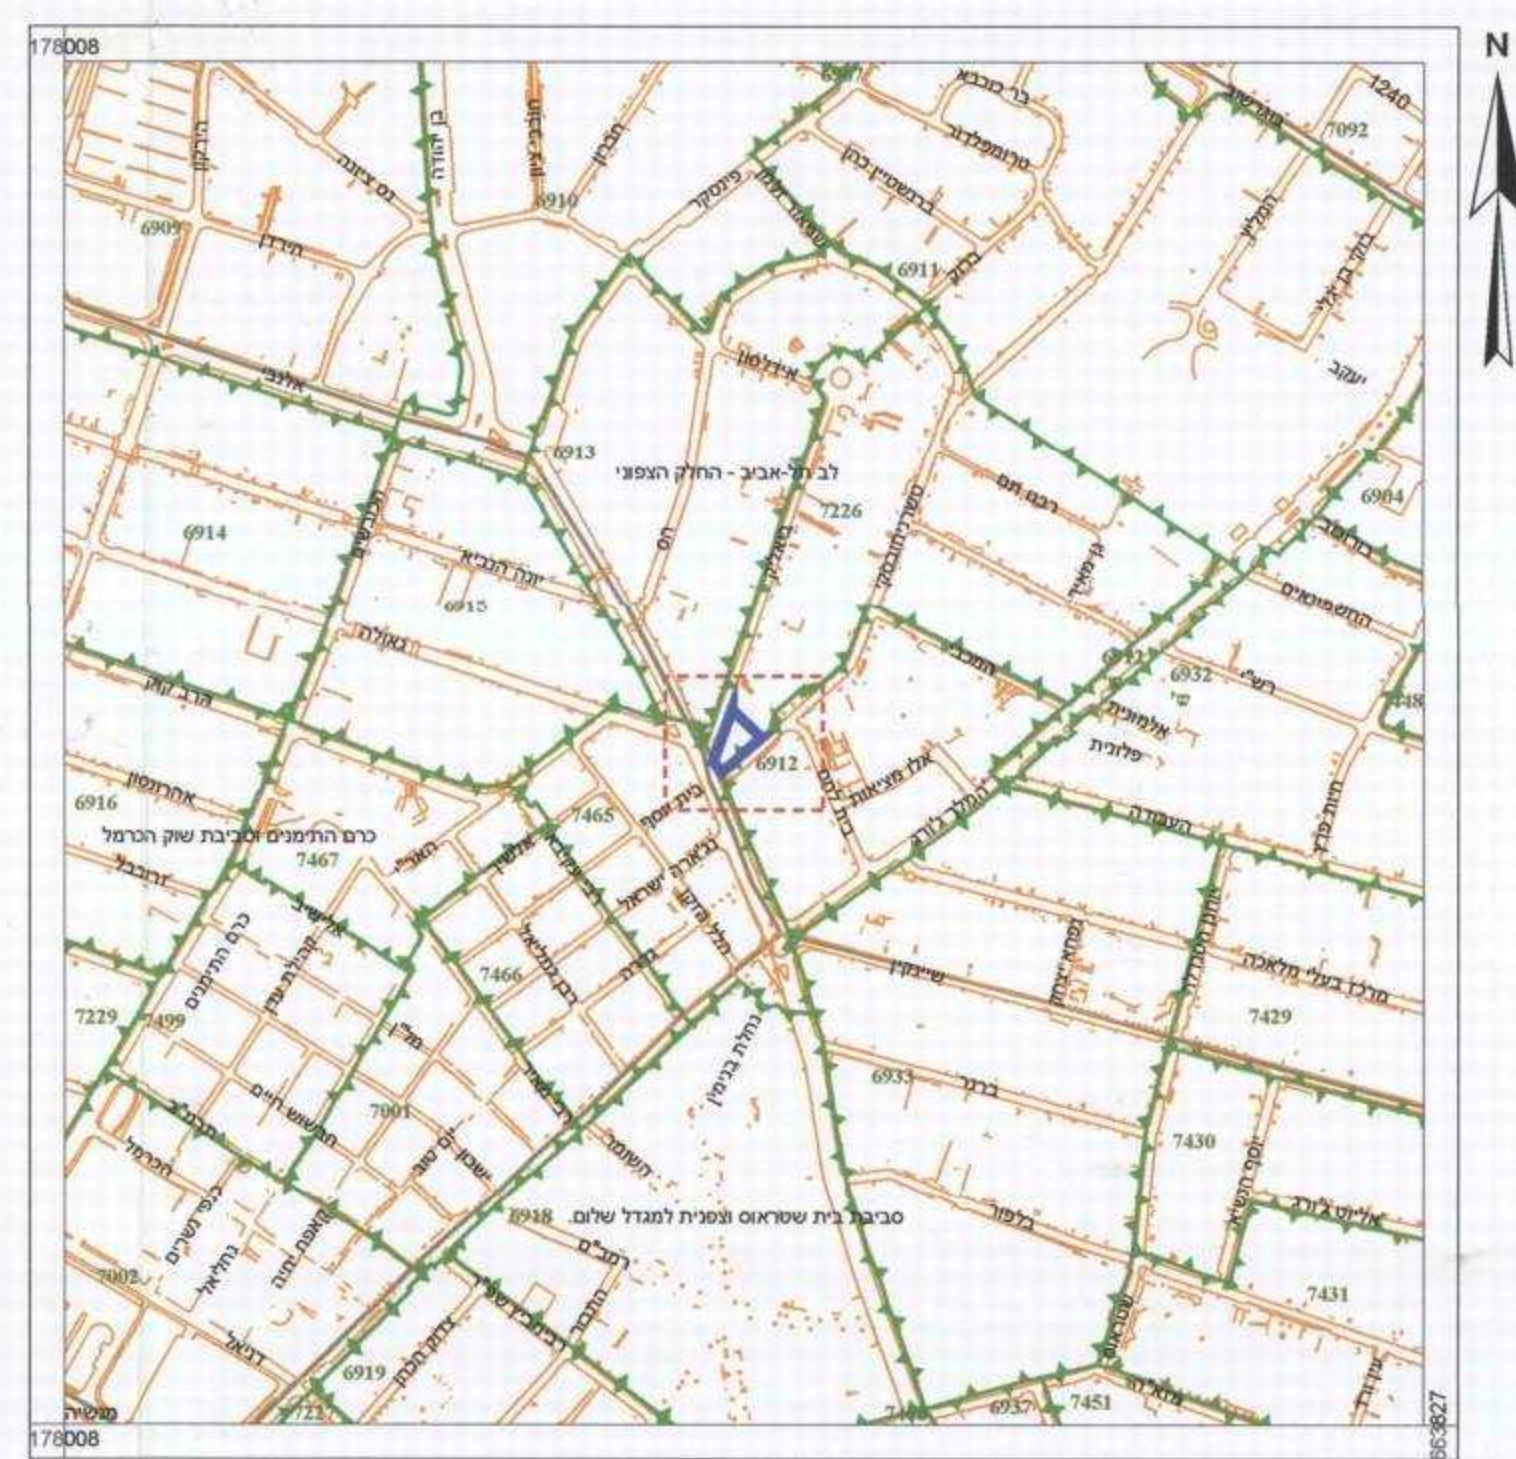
178008

N

בר כוכבא
1240
7092
טרומפלדור
ברטשטיין כהן
פינסקר
6910
6909
נס ציונה
הירקון
בן יהודה
הירדן
6911
בלוק
המלך
יעקב
אלנבי
אידלסון
6913
לב תל-אביב - החלק הצפוני
7226
רבנו תם
6904
6914
יונה הנביא
6915
הס
גאולה
המכבי
החשמונאים
6932
רש"י
הרב קוק
6912
אלמוגית
פלורית
אלול מצאות
אהרונסון
6916
כרם התימנים וסביבת שוק הכרמל
7465
7467
בית יוסף
המלך ג'ורג'
העבודה
זרובבל
נחלת בנימין
שיינקין
מרכז בעלי מלאכה
7466
7429
7229
7499
כרם התימנים
7001
6933
ברנר
7430
השומר
הכרמל
כפר שרים
סביבת בית שטראוס וצפנית למגדל שלום.
6918
בלפור
רמב"ם
7002
נחליאל
7431
דניאל
6919
שטראוס
7451
6937
מוגרבי
178008
663827